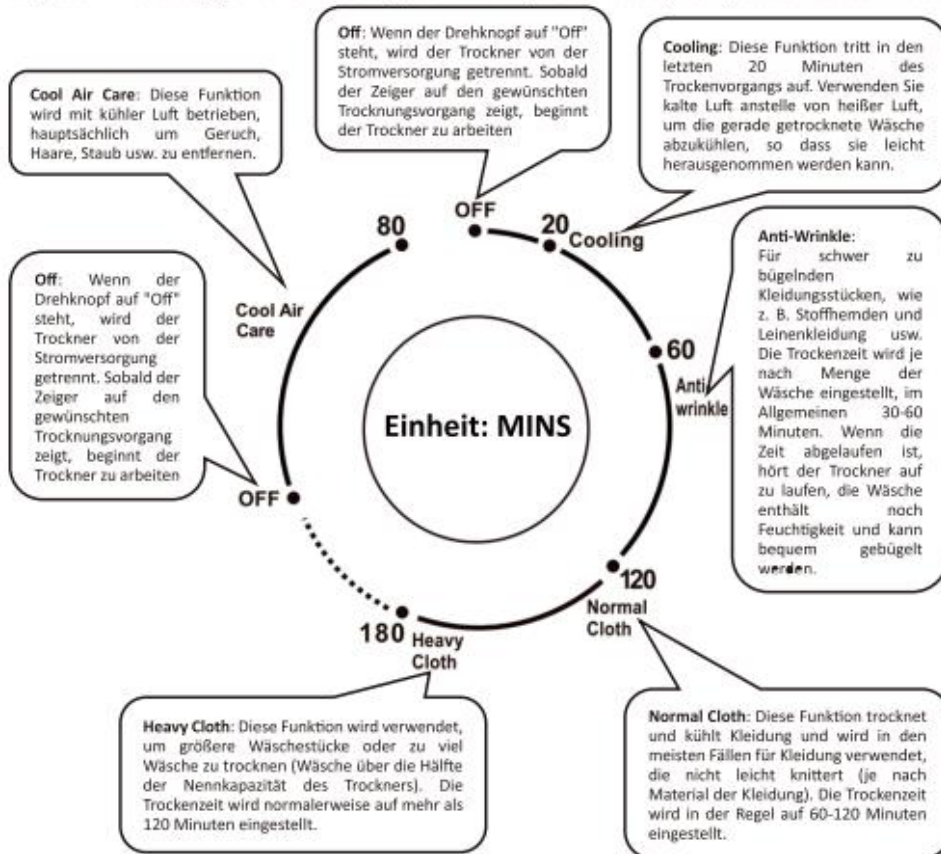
Off: Wenn der Drehknopf auf "Off" steht, wird der Trockner von der Stromversorgung getrennt. Sobald der Zeiger auf den gewünschten Trocknungsvorgang zeigt, beginnt der Trockner zu arbeiten

Cooling: Diese Funktion tritt in den letzten 20 Minuten des Trockenvorgangs auf. Verwenden Sie kalte Luft anstelle von heißer Luft, um die gerade getrocknete Wäsche abzukühlen, so dass sie leicht herausgenommen werden kann.

Cool Air Care: Diese Funktion wird mit kühler Luft betrieben, hauptsächlich um Geruch, Haare, Staub usw. zu entfernen.

OFF

20 Cooling

80

Cool Air Care

Anti-Wrinkle: Für schwer zu bügelnden Kleidungsstücken, wie z. B. Stoffhemden und Leinenkleidung usw. Die Trockenzeit wird je nach Menge der Wäsche eingestellt, im Allgemeinen 30-60 Minuten. Wenn die Zeit abgelaufen ist, hört der Trockner auf zu laufen, die Wäsche enthält noch Feuchtigkeit und kann bequem gebügelt werden.

Off: Wenn der Drehknopf auf "Off" steht, wird der Trockner von der Stromversorgung getrennt. Sobald der Zeiger auf den gewünschten Trocknungsvorgang zeigt, beginnt der Trockner zu arbeiten

60 Anti wrinkle

Einheit: MINS

OFF

120 Normal Cloth

180 Heavy Cloth

Heavy Cloth: Diese Funktion wird verwendet, um größere Wäschestücke oder zu viel Wäsche zu trocknen (Wäsche über die Hälfte der Nennkapazität des Trockners). Die Trockenzeit wird normalerweise auf mehr als 120 Minuten eingestellt.

Normal Cloth: Diese Funktion trocknet und kühlt Kleidung und wird in den meisten Fällen für Kleidung verwendet, die nicht leicht knittert (je nach Material der Kleidung). Die Trockenzeit wird in der Regel auf 60-120 Minuten eingestellt.